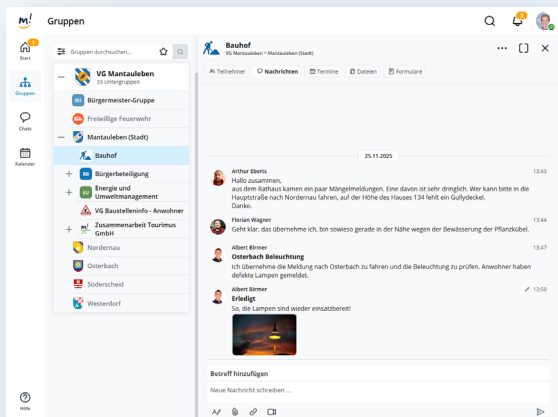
m! Gruppen

5

Start
Gruppen
Chats
Kalender
Hilfe

Gruppen durchsuchen...

VG Mantauleben
33 Untergruppen

BÜ Bürgermeister-Gruppe
Freiwillige Feuerwehr
Mantauleben (Stadt)
Bauhof
BÜ Bürgerbeteiligung
EU Energie und Umweltmanagement
VG Baustelleninfo - Anwohner
Zusammenarbeit Tourimus GmbH
Nordernau
Osterbach
Södersceid
Westerdorf

Bauhof
VG Mantauleben > Mantauleben (Stadt)

Teilnehmer
Nachrichten
Termine
Dateien
Formulare

25.11.2025

Arthur Eberts 13:43
Hallo zusammen,
aus dem Rathaus kamen ein paar Mängelmeldungen. Eine davon ist sehr dringlich. Wer kann bitte in die Hauptstraße nach Nordernau fahren, auf der Höhe des Hauses 134 fehlt ein Gullydeckel.
Danke.

Florian Wagner 13:44
Geht klar, das übernehme ich, bin sowieso gerade in der Nähe wegen der Bewässerung der Pflanzkübel.

Albert Birner 13:47
Osterbach Beleuchtung
Ich übernehme die Meldung nach Osterbach zu fahren und die Beleuchtung zu prüfen. Anwohner haben defekte Lampen gemeldet.

Albert Birner 13:50
Erledigt
So, die Lampen sind wieder einsatzbereit!

Betreff hinzufügen
Neue Nachricht schreiben ...